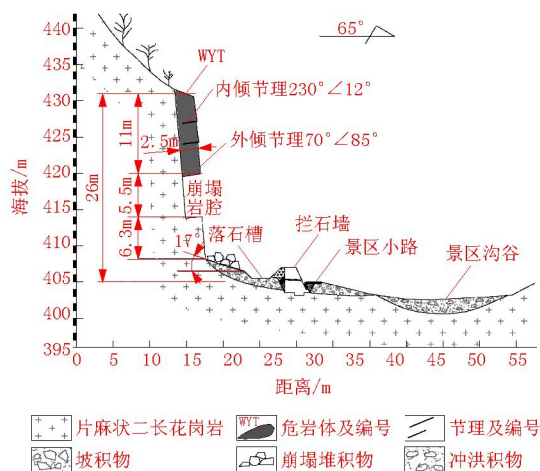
440
435
430
425
420
415
410
405
400
395
海拔/m
0 5 10 15 20 25 30 35 40 45 50 55
距离/m
65°
WYT
内倾节理230°∠12°
外倾节理70°∠85°
11m
2.5m
26m
5.5m
6.3m
17°
崩塌岩腔
落石槽
拦石墙
景区小路
景区沟谷

片麻状二长花岗岩
WYT 危岩体及编号
节理及编号
坡积物
崩塌堆积物
冲洪积物